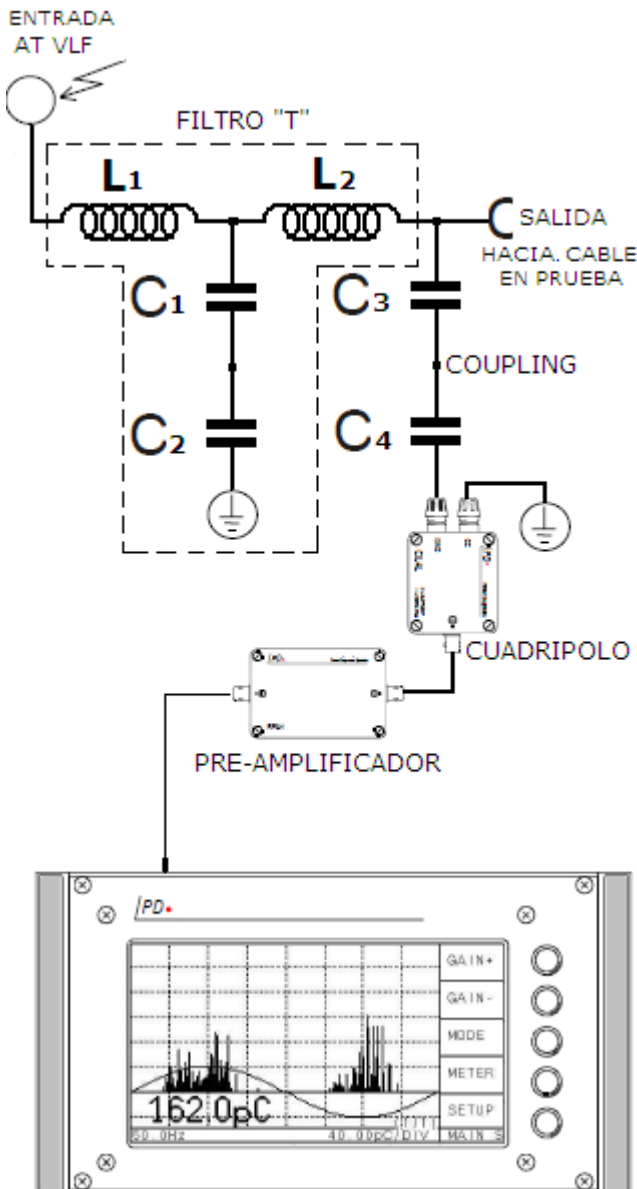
ENTRADA AT VLF

FILTRO "T"

$L_1$

$L_2$

SALIDA HACIA. CABLE EN PRUEBA

$C_1$

$C_3$

COUPLING

$C_2$

$C_4$

CUADRIPOLO

PRE-AMPLIFICADOR

PD

GAIN+

GAIN-

MODE

METER

SETUP

162.0pC

50.0Hz

40.00pC/DIV

MAIN S